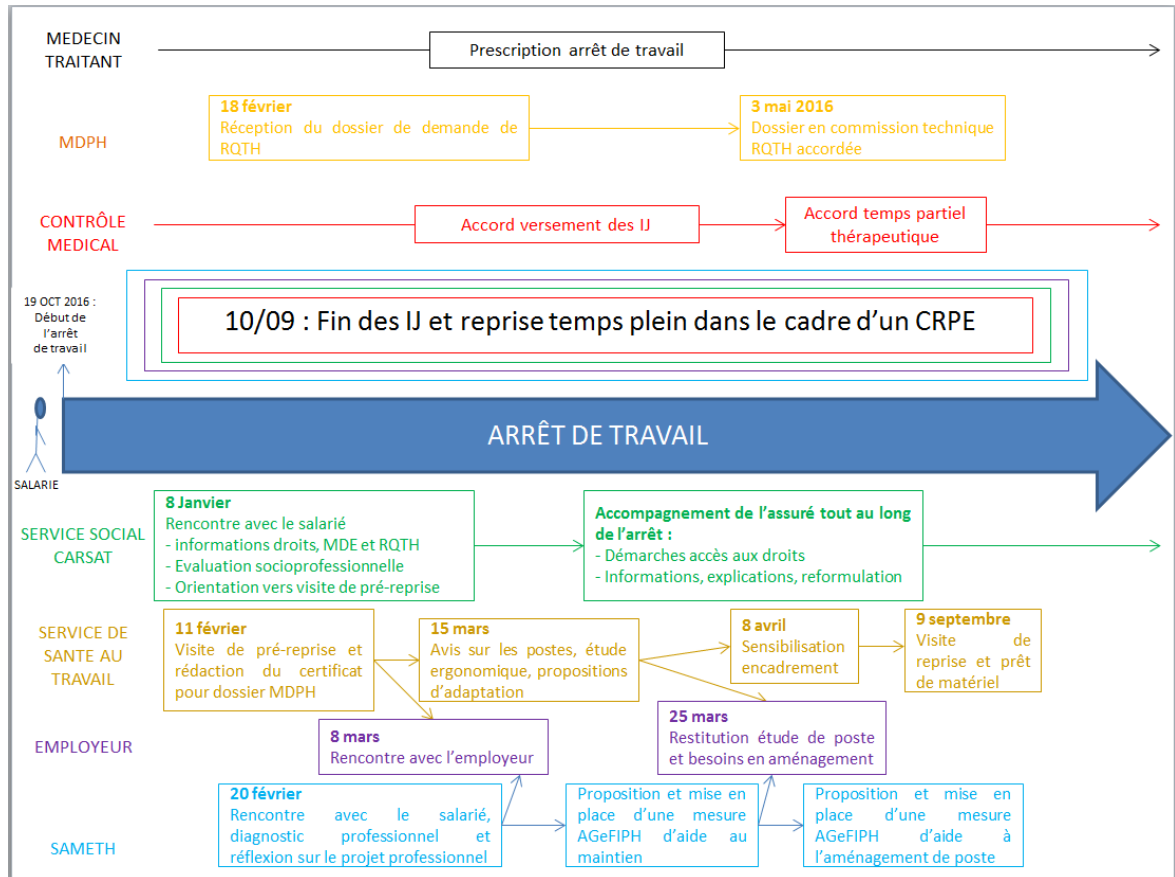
MEDECIN TRAITANT

Prescription arrêt de travail

MDPH

18 février
Réception du dossier de demande de RQTH

3 mai 2016
Dossier en commission technique RQTH accordée

CONTRÔLE MEDICAL

Accord versement des IJ

Accord temps partiel thérapeutique

19 OCT 2016 : Début de l'arrêt de travail

10/09 : Fin des IJ et reprise temps plein dans le cadre d'un CRPE

SALARIE

ARRÊT DE TRAVAIL

SERVICE SOCIAL CARSAT

8 Janvier
Rencontre avec le salarié
- informations droits, MDE et RQTH
- Evaluation socioprofessionnelle
- Orientation vers visite de pré-reprise

Accompagnement de l'assuré tout au long de l'arrêt :
- Démarches accès aux droits
- Informations, explications, reformulation

SERVICE DE SANTE AU TRAVAIL

11 février
Visite de pré-reprise et rédaction du certificat pour dossier MDPH

15 mars
Avis sur les postes, étude ergonomique, propositions d'adaptation

8 avril
Sensibilisation encadrement

9 septembre
Visite de reprise et prêt de matériel

EMPLOYEUR

8 mars
Rencontre avec l'employeur

25 mars
Restitution étude de poste et besoins en aménagement

SAMETH

20 février
Rencontre avec le salarié, diagnostic professionnel et réflexion sur le projet professionnel

Proposition et mise en place d'une mesure AGeFIPH d'aide au maintien

Proposition et mise en place d'une mesure AGeFIPH d'aide à l'aménagement de poste